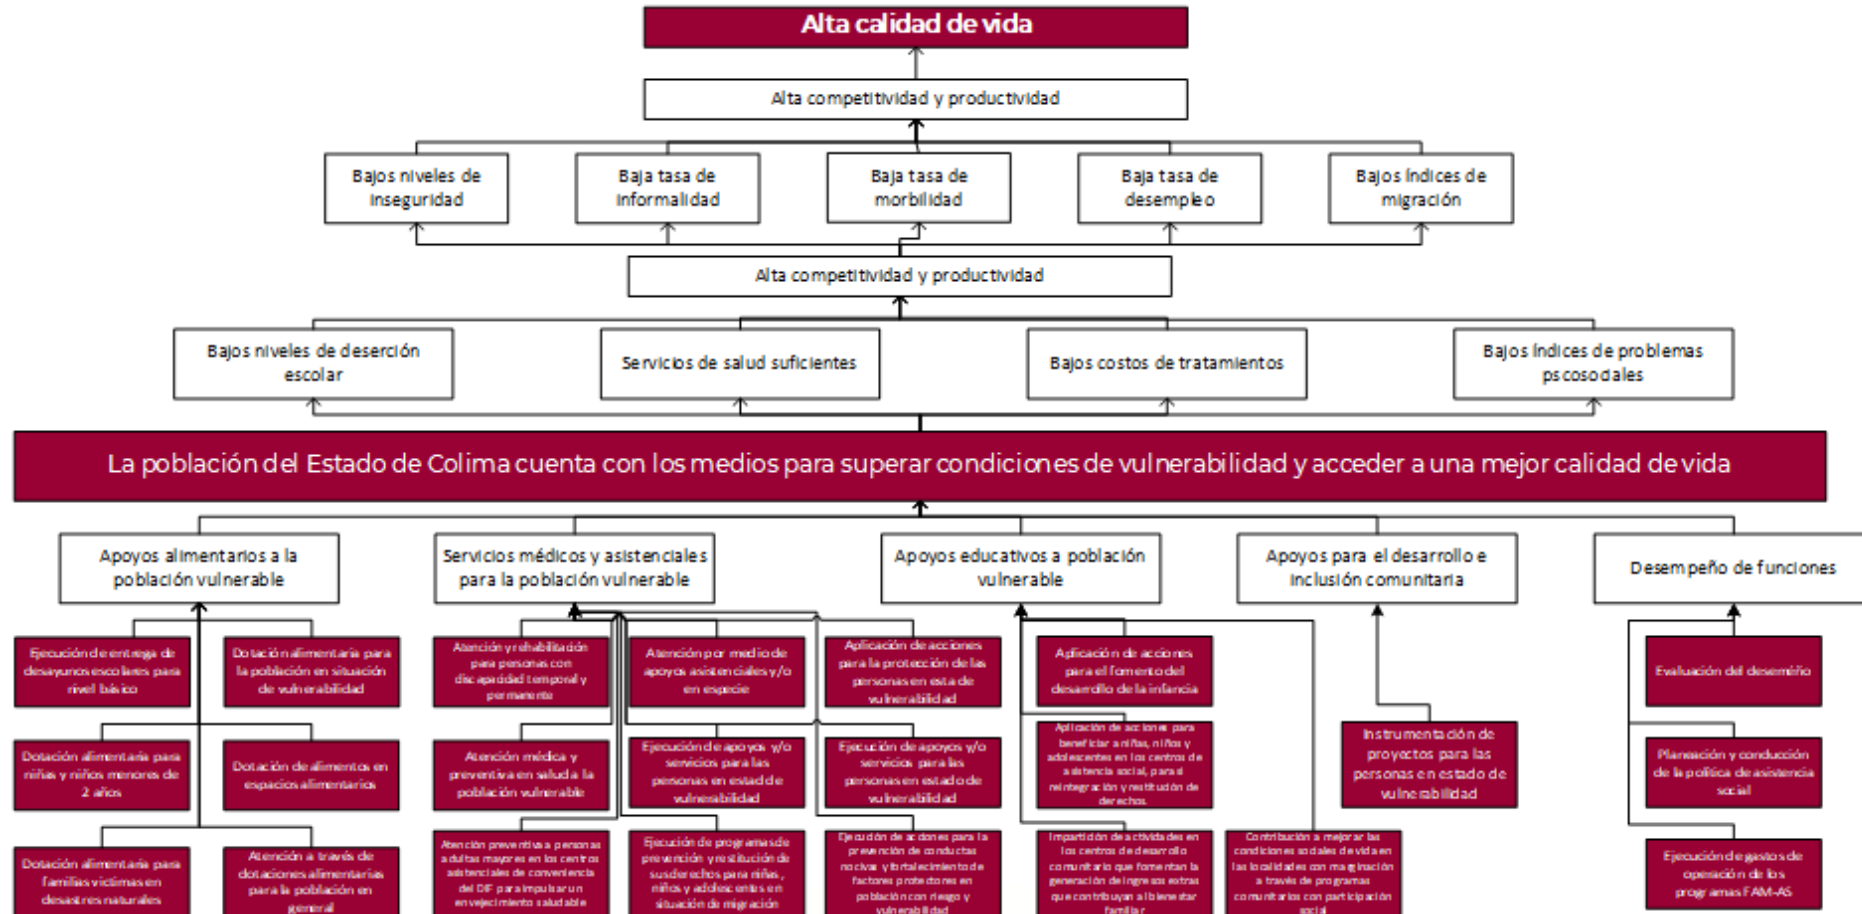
Alta calidad de vida

Alta competitividad y productividad

Bajos niveles de inseguridad

Baja tasa de informalidad

Baja tasa de morbilidad

Baja tasa de desempleo

Bajos índices de migración

Alta competitividad y productividad

Bajos niveles de deserción escolar

Servicios de salud suficientes

Bajos costos de tratamientos

Bajos índices de problemas psicosociales

La población del Estado de Colima cuenta con los medios para superar condiciones de vulnerabilidad y acceder a una mejor calidad de vida

Apoyos alimentarios a la población vulnerable

Servicios médicos y asistenciales para la población vulnerable

Apoyos educativos a población vulnerable

Apoyos para el desarrollo e inclusión comunitaria

Desempeño de funciones

Ejecución de entrega de desayunos escolares para nivel básico

Dotación alimentaria para la población en situación de vulnerabilidad

Dotación alimentaria para niñas y niños menores de 2 años

Dotación de alimentos en espacios alimentarios

Dotación alimentaria para familias víctimas en desastres naturales

Atención a través de dotaciones alimentarias para la población en general

Atención y rehabilitación para personas con discapacidad temporal y permanente

Atención por medio de apoyos asistenciales y/o en especie

Aplicación de acciones para la protección de las personas en estado de vulnerabilidad

Atención médica y preventiva en salud a la población vulnerable

Ejecución de apoyos y/o servicios para las personas en estado de vulnerabilidad

Ejecución de apoyos y/o servicios para las personas en estado de vulnerabilidad

Atención preventiva a personas adultas mayores en los centros asistenciales de convivencia del DIF para impulsar un envejecimiento saludable

Ejecución de programas de prevención y restitución de sus derechos para niñas, niños y adolescentes en situación de migración

Ejecución de acciones para la prevención de conductas nocivas y fortalecimiento de factores protectores en población con riesgo y vulnerabilidad

Aplicación de acciones para el fomento del desarrollo de la infancia

Aplicación de acciones para beneficiar a niñas, niños y adolescentes en los centros de asistencia social, para su reintegración y restitución de derechos

Impartición de actividades en los centros de desarrollo comunitario que fomentan la generación de ingresos extras que contribuyan al bienestar familiar

Instrumentación de proyectos para las personas en estado de vulnerabilidad

Contribución a mejorar las condiciones sociales de vida en las localidades con marginación a través de programas comunitarios con participación social

Evaluación del desempeño

Planeación y conducción de la política de asistencia social

Ejecución de gastos de operación de los programas FAM-AS